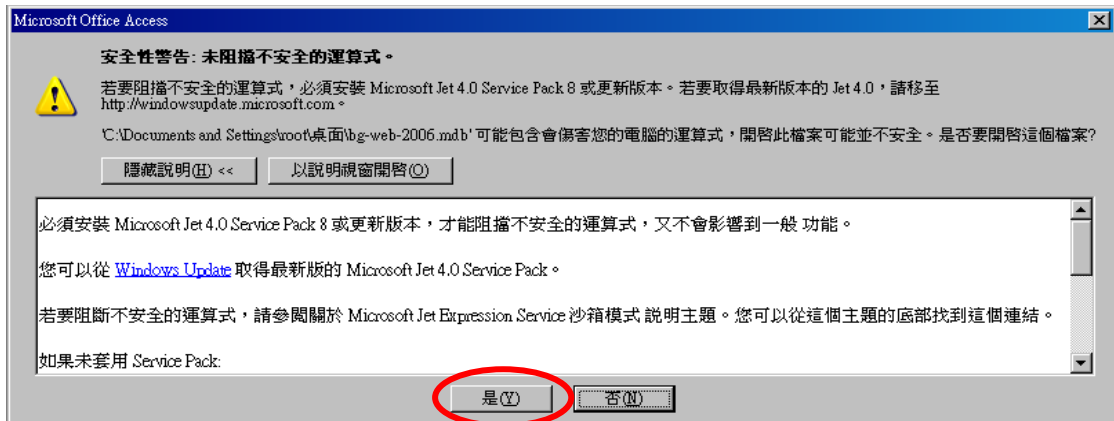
Microsoft Office Access

安全性警告: 未阻擋不安全的運算式。

若要阻擋不安全的運算式，必須安裝 Microsoft Jet 4.0 Service Pack 8 或更新版本。若要取得最新版本的 Jet 4.0，請移至 http://windowsupdate.microsoft.com。

'C:\Documents and Settings\root\桌面\bg-web-2006.mdb' 可能包含會傷害您的電腦的運算式，開啓此檔案可能並不安全。是否要開啓這個檔案?

隱藏說明(H) <<

以說明視窗開啓(O)

必須安裝 Microsoft Jet 4.0 Service Pack 8 或更新版本，才能阻擋不安全的運算式，又不會影響到一般 功能。

您可以從 Windows Update 取得最新版的 Microsoft Jet 4.0 Service Pack。

若要阻斷不安全的運算式，請參閱關於 Microsoft Jet Expression Service 沙箱模式 說明主題。您可以從這個主題的底部找到這個連結。

如果未套用 Service Pack:

是(Y)

否(N)